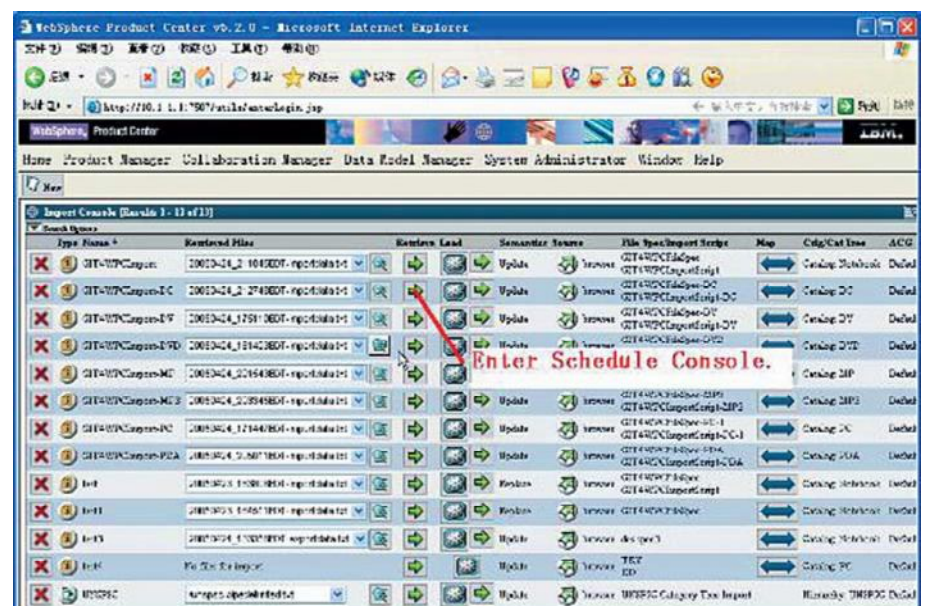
WebSphere Product Center v5.2.0 - Microsoft Internet Explorer

WebSphere Product Center

IBM.

Home Product Manager Collaboration Manager Data Model Manager System Administrator Window Help

New

Import Console (Results 1 - 13 of 13)

Search Options

| | | Type Name | Retrieved Files | Retrieve | Load | | Semantics | Source | File Spec/Import Script | Map | Ctlg/Cat Tree | ACG |
|---|---|---|---|---|---|---|---|---|---|---|---|---|
| | | GIT-WPCImport | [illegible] | | | | Update | browse | GIT-WPCFileSpec GIT-WPCImportScript | | Catalog Notebook | Default |
| | | GIT-WPCImport-DC | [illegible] | | | | Update | browse | GIT-WPCFileSpec-DC GIT-WPCImportScript-DC | | Catalog DC | Default |
| | | GIT-WPCImport-DV | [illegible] | | | | Update | browse | GIT-WPCFileSpec-DV GIT-WPCImportScript-DV | | Catalog DV | Default |
| | | GIT-WPCImport-DVD | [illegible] | | | | | | | | Catalog DVD | Default |
| | | GIT-WPCImport-MP | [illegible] | | | | | | | | Catalog MP | Default |
| | | GIT-WPCImport-MP3 | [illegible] | | | | Update | browse | GIT-WPCFileSpec-MP3 GIT-WPCImportScript-MP3 | | Catalog MP3 | Default |
| | | GIT-WPCImport-PC | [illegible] | | | | Update | browse | GIT-WPCFileSpec-PC-1 GIT-WPCImportScript-PC-1 | | Catalog PC | Default |
| | | GIT-WPCImport-PDA | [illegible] | | | | Update | browse | GIT-WPCFileSpec-PDA GIT-WPCImportScript-PDA | | Catalog PDA | Default |
| | | ht-t | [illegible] | | | | Replace | browse | GIT-WPCFileSpec GIT-WPCImportScript | | Catalog Notebook | Default |
| | | ht-t1 | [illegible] | | | | Replace | browse | GIT-WPCFileSpec | | Catalog Notebook | Default |
| | | ht-t3 | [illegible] | | | | Update | browse | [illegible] | | Catalog Notebook | Default |
| | | ht-tC | No files for import | | | | Update | browse | TXT ED | | Catalog PC | Default |
| | | UNSPSC | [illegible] | | | | Update | browse | UNSPSC Category Tree Import | | Hierarchy UNSPSC | Default |

Enter Schedule Console.